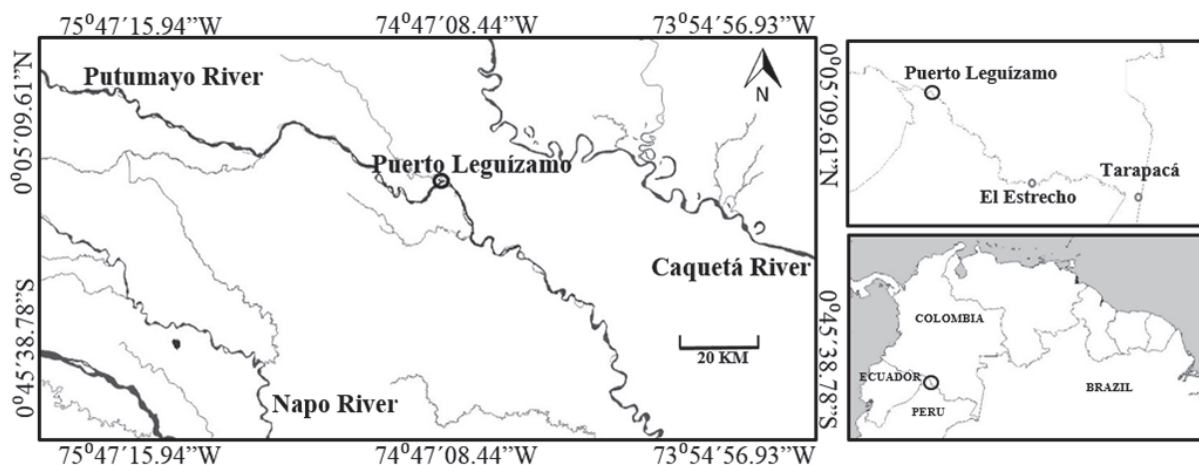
75⁰47´15.94"W
74⁰47´08.44"W
73⁰54´56.93"W

0⁰05´09.61"N
0⁰45´38.78"S

Putumayo River

N

Puerto Leguízamo

Caquetá River

20 KM

Napo River

0⁰05´09.61"N
0⁰45´38.78"S

75⁰47´15.94"W
74⁰47´08.44"W
73⁰54´56.93"W

Puerto Leguízamo

Tarapacá

El Estrecho

COLOMBIA

ECUADOR

PERU

BRAZIL